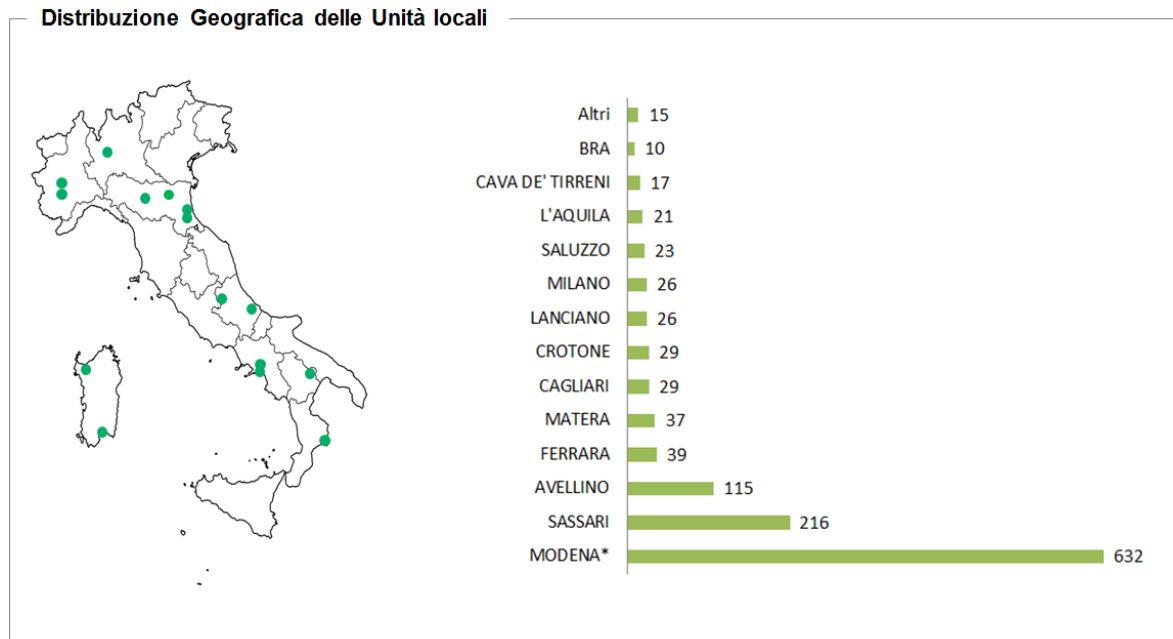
Distribuzione Geografica delle Unità locali

| | |
|---|---|
| Altri | 15 |
| BRA | 10 |
| CAVA DE' TIRRENI | 17 |
| L'AQUILA | 21 |
| SALUZZO | 23 |
| MILANO | 26 |
| LANCIANO | 26 |
| CROTONE | 29 |
| CAGLIARI | 29 |
| MATERA | 37 |
| FERRARA | 39 |
| AVELLINO | 115 |
| SASSARI | 216 |
| MODENA* | 632 |